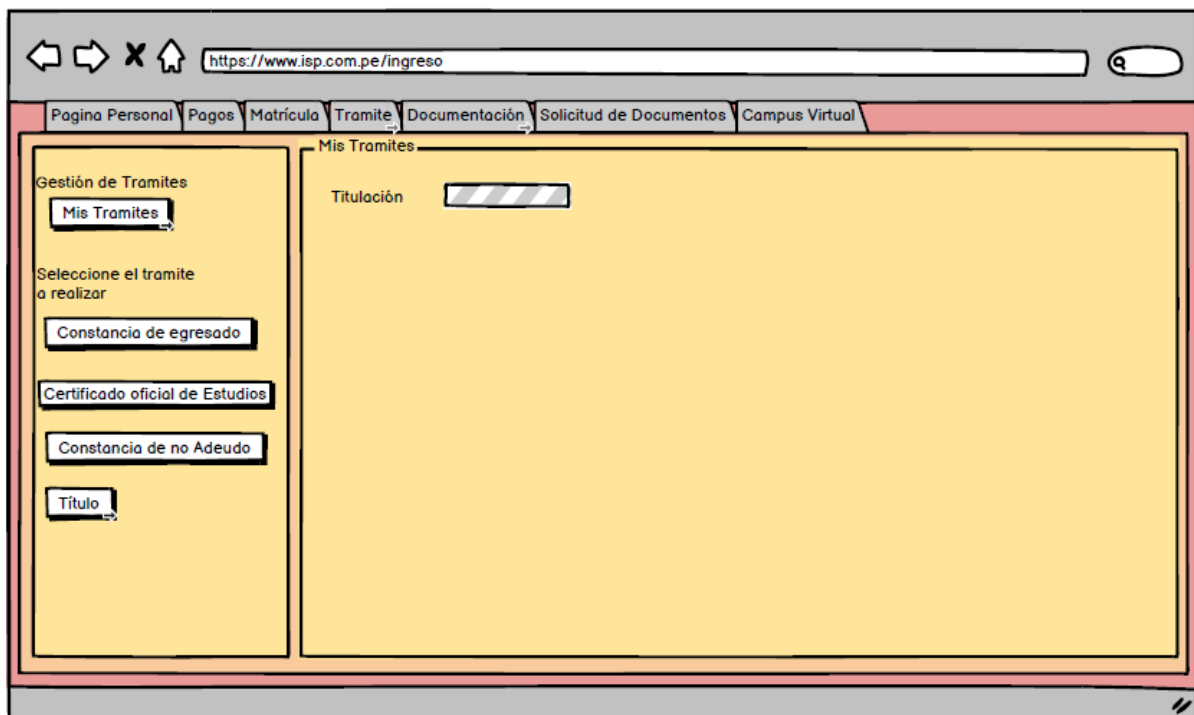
https://www.isp.com.pe/ingreso

Pagina Personal | Pagos | Matrícula | Tramite | Documentación | Solicitud de Documentos | Campus Virtual

Gestión de Tramites

Mis Tramites

Seleccione el tramite a realizar

Constancia de egresado

Certificado oficial de Estudios

Constancia de no Adeudo

Título

Mis Tramites

Titulación